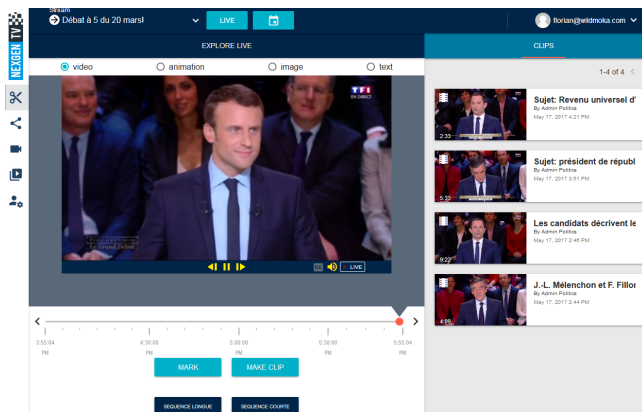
NEXGEN TV

Stream
Débat à 5 du 20 mars!

LIVE

florian@wildmoka.com

EXPLORE LIVE

CLIPS

video
animation
image
text

TF1 EN DIRECT

LIVE

1-4 of 4

Sujet: Revenu universel d'
By Admin Politica
May 17, 2017 4:21 PM
2:33

Sujet: président de républ
By Admin Politica
May 17, 2017 3:51 PM
5:33

Les candidats décrivent le
By Admin Politica
May 17, 2017 2:46 PM
9:22

J.-L. Mélenchon et F. Fillor
By Admin Politica
May 17, 2017 2:44 PM
4:09

3:55:04 PM
4:30:00 PM
5:00:00 PM
5:30:00 PM
5:55:04 PM

MARK
MAKE CLIP

SEQUENCE LONGUE
SEQUENCE COURTE